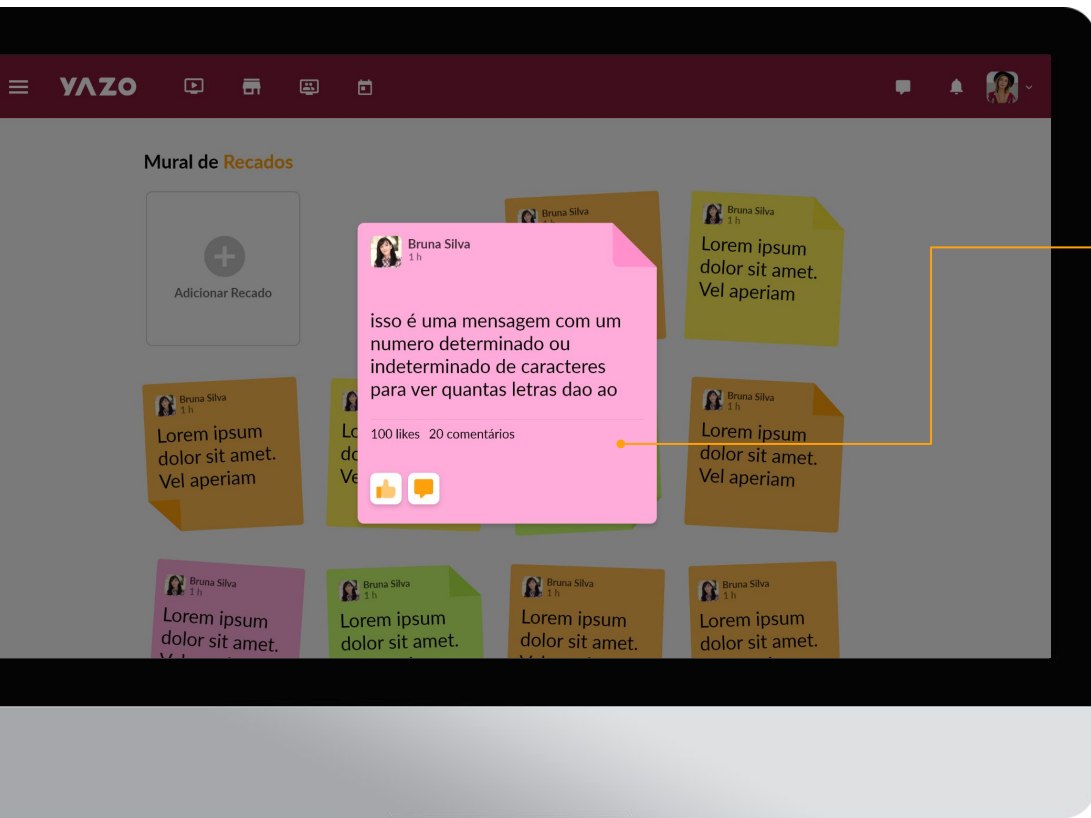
YAZO

Mural de Recados

Adicionar Recado

Bruna Silva
1 h

Bruna Silva
1 h
Lorem ipsum dolor sit amet. Vel aperiam

Bruna Silva
1 h
isso é uma mensagem com um numero determinado ou indeterminado de caracteres para ver quantas letras dao ao

100 likes 20 comentários

Bruna Silva
1 h
Lorem ipsum dolor sit amet. Vel aperiam

Lo
do
Ve

Bruna Silva
1 h
Lorem ipsum dolor sit amet. Vel aperiam

Bruna Silva
1 h
Lorem ipsum dolor sit amet.

Bruna Silva
1 h
Lorem ipsum dolor sit amet.

Bruna Silva
1 h
Lorem ipsum dolor sit amet.

Bruna Silva
1 h
Lorem ipsum dolor sit amet.